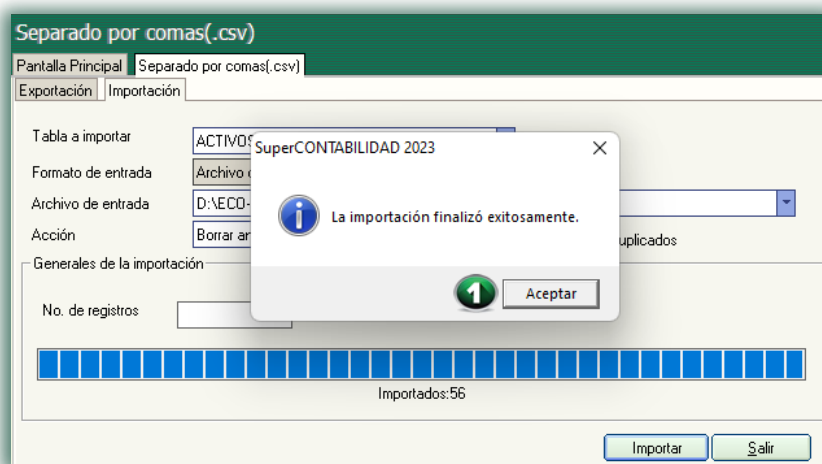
Separado por comas(.csv)

Pantalla Principal | Separado por comas(.csv)

Exportación | Importación

Tabla a importar ACTIVOS

Formato de entrada Archivo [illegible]

Archivo de entrada D:\ECO-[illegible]

Acción Borrar an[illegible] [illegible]uplicados

Generales de la importación

No. de registros

Importados:56

Importar Salir

SuperCONTABILIDAD 2023

La importación finalizó exitosamente.

1

Aceptar